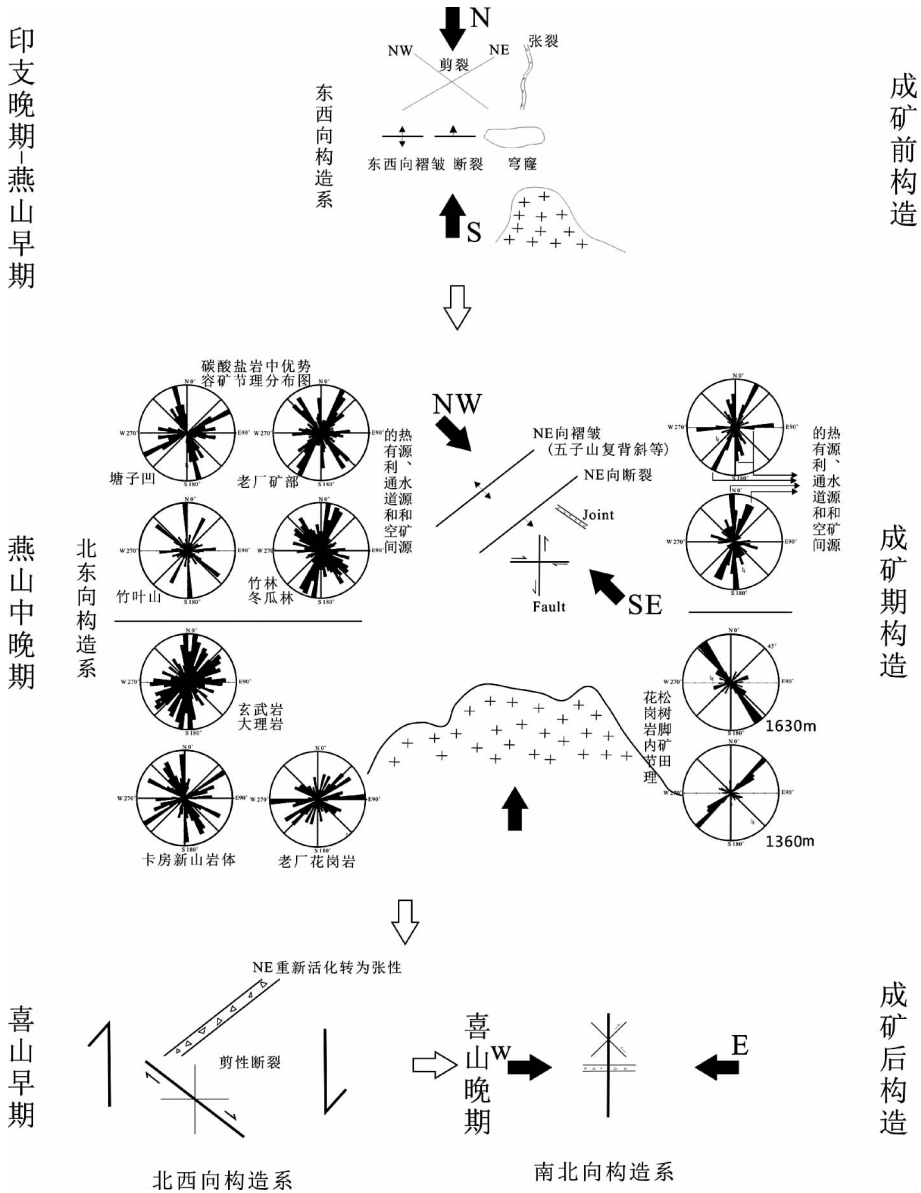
印支晚期-燕山早期

N
NW
NE
剪裂
张裂
东西向构造系
东西向褶皱 断裂 穹窿
S

成矿前构造

碳酸盐岩中优势容矿节理分布图
N0°
W 270°
E90°
S 180°
塘子凹
老厂矿部
的热有源利、通水道源和矿空间源
竹叶山
竹林冬瓜林
北东向构造系
NW
NE向褶皱（五子山复背斜等）
NE向断裂
Joint
Fault
SE
的热有源利、通水道源和矿空间源
玄武岩大理岩
卡房新山岩体
老厂花岗岩
花松岗树岩脚内矿节田理
1630m
1360m

燕山中晚期

成矿期构造

NE重新活化转为张性
剪性断裂
喜山早期
北西向构造系
喜山晚期
W
E
南北向构造系

成矿后构造